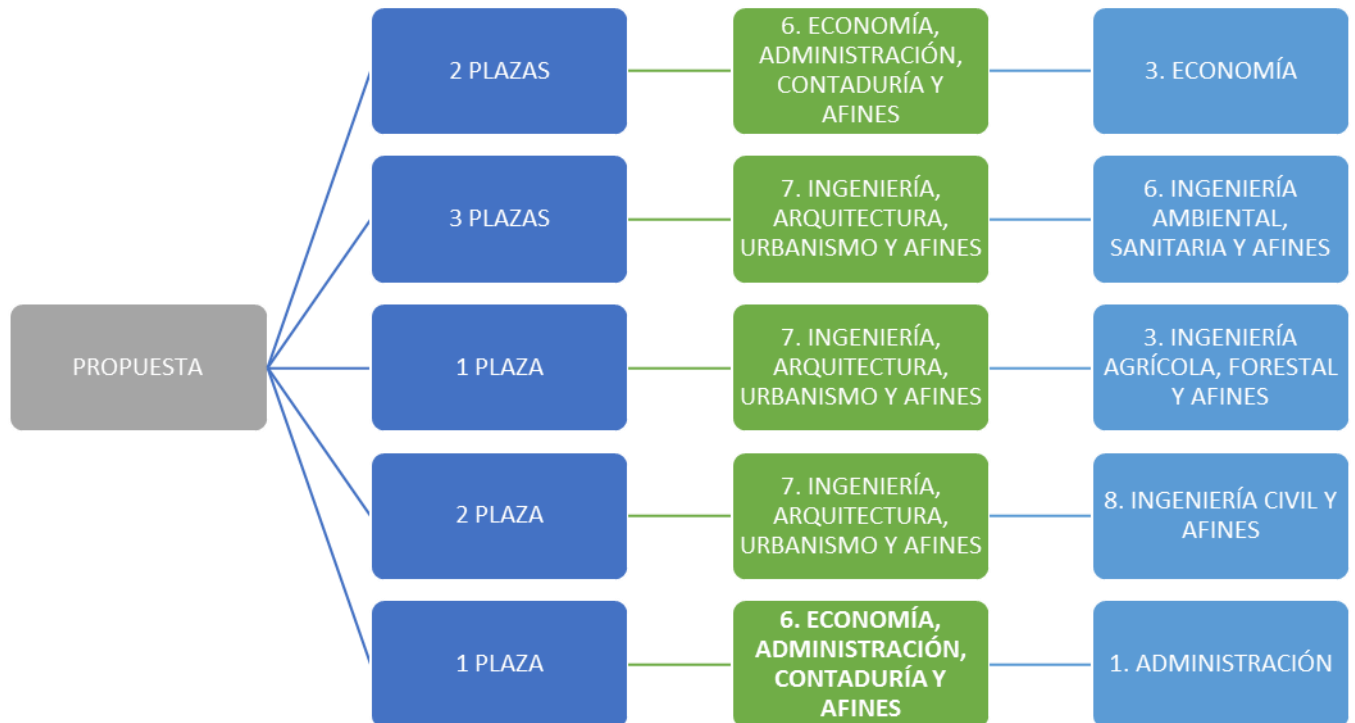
PROPUESTA

2 PLAZAS

6. ECONOMÍA, ADMINISTRACIÓN, CONTADURÍA Y AFINES

3. ECONOMÍA

3 PLAZAS

7. INGENIERÍA, ARQUITECTURA, URBANISMO Y AFINES

6. INGENIERÍA AMBIENTAL, SANITARIA Y AFINES

1 PLAZA

7. INGENIERÍA, ARQUITECTURA, URBANISMO Y AFINES

3. INGENIERÍA AGRÍCOLA, FORESTAL Y AFINES

2 PLAZA

7. INGENIERÍA, ARQUITECTURA, URBANISMO Y AFINES

8. INGENIERÍA CIVIL Y AFINES

1 PLAZA

6. ECONOMÍA, ADMINISTRACIÓN, CONTADURÍA Y AFINES

1. ADMINISTRACIÓN